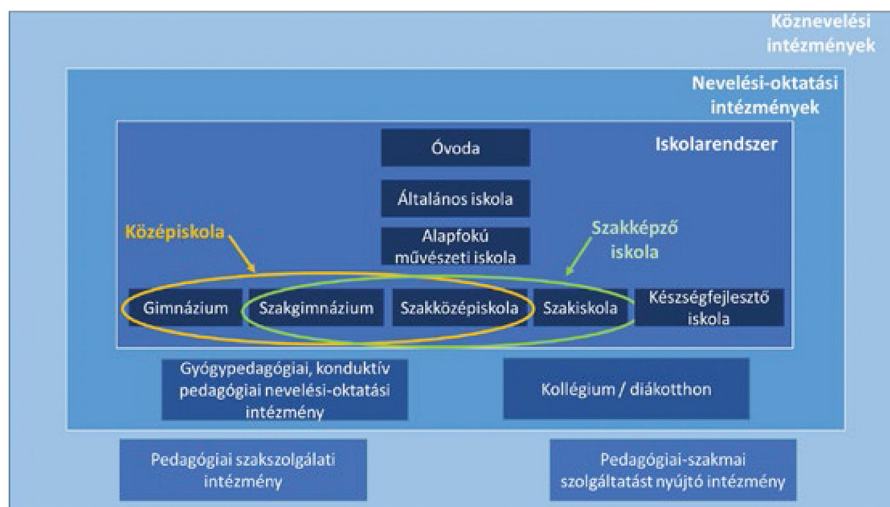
Köznevelési intézmények

Nevelési-oktatási intézmények

Iskolarendszer

Óvoda

Általános iskola

Alapfokú művészeti iskola

Középiskola

Szakképző iskola

Gimnázium

Szakgimnázium

Szakközépiskola

Szakiskola

Készségfejlesztő iskola

Gyógypedagógiai, konduktív pedagógiai nevelési-oktatási intézmény

Kollégium / diákotthon

Pedagógiai szakszolgálati intézmény

Pedagógiai-szakmai szolgáltatást nyújtó intézmény